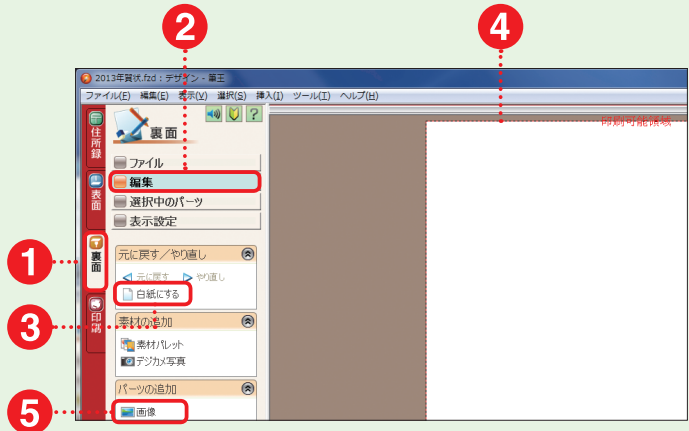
2

4

2013年賀状.fzd : デザイン - 筆王

ファイル(F) 編集(E) 表示(V) 選択(S) 挿入(I) ツール(T) ヘルプ(H)

住所録

表面

裏面

印刷

1

3

5

裏面

ファイル

編集

選択中のパーツ

表示設定

元に戻す／やり直し

元に戻す

やり直し

白紙にする

素材の追加

素材パレット

デジカメ写真

パーツの追加

画像

印刷可能領域